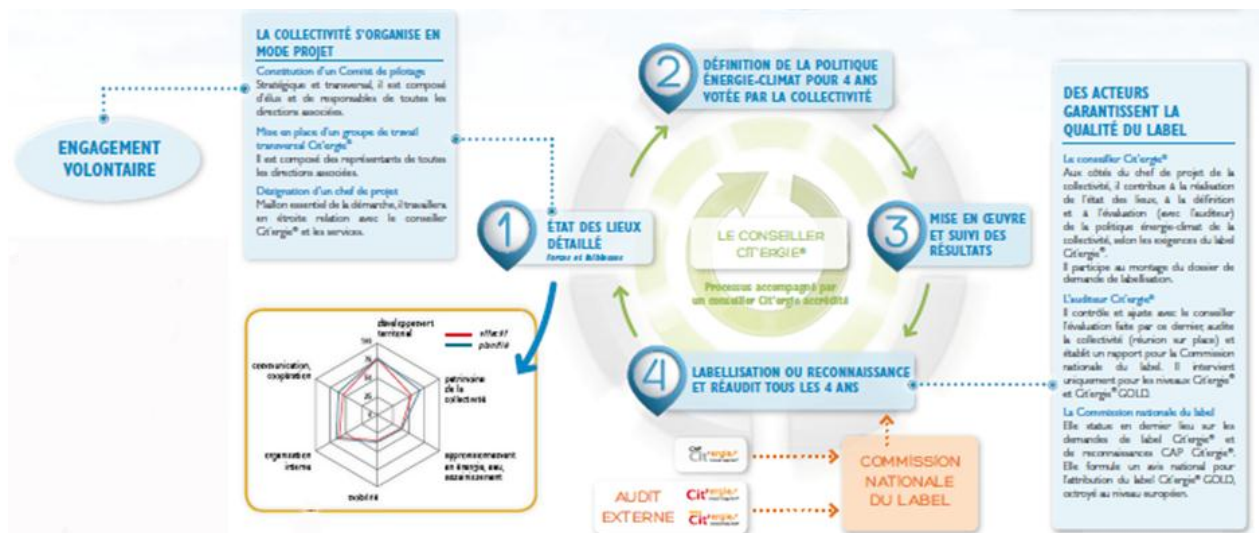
ENGAGEMENT VOLONTAIRE

LA COLLECTIVITÉ S'ORGANISE EN MODE PROJET

Constitution d'un Comité de pilotage
Stratégique et transversal, il est composé d'élus et de responsables de toutes les directions associées.

Mise en place d'un groupe de travail transversal Cit'ergie®
Il est composé des représentants de toutes les directions associées.

Désignation d'un chef de projet
Maillon essentiel de la démarche, il travaillera en étroite relation avec le conseiller Cit'ergie® et les services.

2 DÉFINITION DE LA POLITIQUE ÉNERGIE-CLIMAT POUR 4 ANS VOTÉE PAR LA COLLECTIVITÉ

1 ÉTAT DES LIEUX DÉTAILLÉ
forces et faiblesses

LE CONSEILLER CIT'ERGIE®

Processus accompagné par un conseiller Cit'ergie accrédité

3 MISE EN ŒUVRE ET SUIVI DES RÉSULTATS

4 LABELLISATION OU RECONNAISSANCE ET RÉAUDIT TOUS LES 4 ANS

développement territorial
effectif
planifié
communication, coopération
patrimoine de la collectivité
organisation interne
approvisionnement en énergie, eau, assainissement
mobilité

CAP Cit'ergie
AUDIT EXTERNE
Cit'ergie
Cit'ergie

COMMISSION NATIONALE DU LABEL

DES ACTEURS GARANTISSENT LA QUALITÉ DU LABEL

Le conseiller Cit'ergie®
Aux côtés du chef de projet de la collectivité, il contribue à la réalisation de l'état des lieux, à la définition et à l'évaluation (avec l'auditeur) de la politique énergie-climat de la collectivité, selon les exigences du label Cit'ergie®.
Il participe au montage du dossier de demande de labellisation.

L'auditeur Cit'ergie®
Il contrôle et ajuste avec le conseiller l'évaluation faite par ce dernier, audite la collectivité (réunion sur place) et établit un rapport pour la Commission nationale du label. Il intervient uniquement pour les niveaux Cit'ergie® et Cit'ergie® GOLD.

La Commission nationale du label
Elle statue en dernier lieu sur les demandes de label Cit'ergie® et de reconnaissances CAP Cit'ergie®. Elle formule un avis national pour l'attribution du label Cit'ergie® GOLD, octroyé au niveau européen.